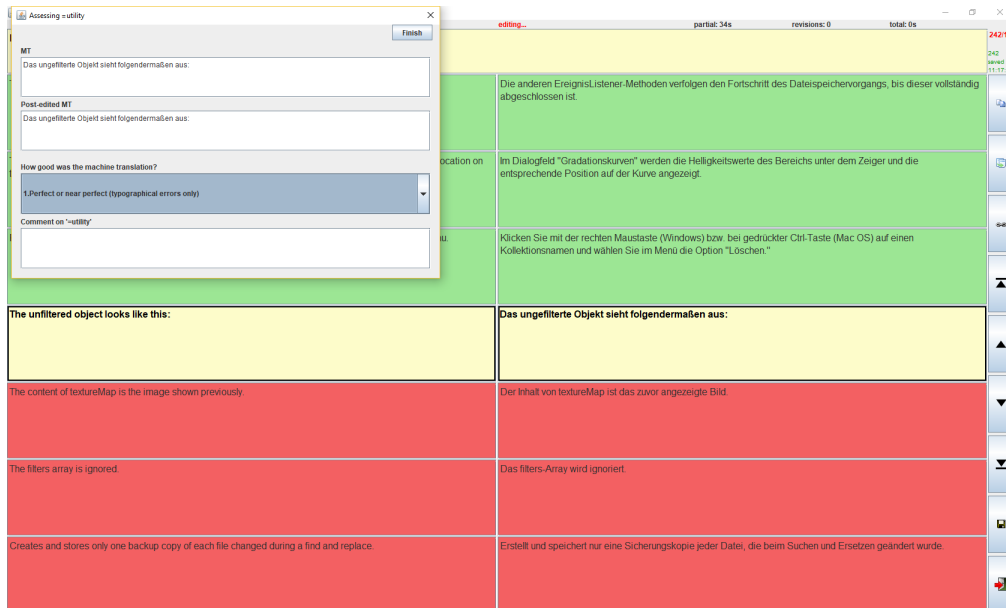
Assessing =utility

Finish

MT

Das ungefilterte Objekt sieht folgendermaßen aus:

Post-edited MT

Das ungefilterte Objekt sieht folgendermaßen aus:

How good was the machine translation?

1.Perfect or near perfect (typographical errors only)

Comment on '=utility'

editing... partial: 34s revisions: 0 total: 0s

242/

242 saved 11:17

Die anderen EreignisListener-Methoden verfolgen den Fortschritt des Dateispeichervorgangs, bis dieser vollständig abgeschlossen ist.

ocation on

Im Dialogfeld "Gradationskurven" werden die Helligkeitswerte des Bereichs unter dem Zeiger und die entsprechende Position auf der Kurve angezeigt.

u.

Klicken Sie mit der rechten Maustaste (Windows) bzw. bei gedrückter Ctrl-Taste (Mac OS) auf einen Kollektionsnamen und wählen Sie im Menü die Option "Löschen."

| | |
|---|---|
| The unfiltered object looks like this: | Das ungefilterte Objekt sieht folgendermaßen aus: |
| The content of textureMap is the image shown previously. | Der Inhalt von textureMap ist das zuvor angezeigte Bild. |
| The filters array is ignored. | Das filters-Array wird ignoriert. |
| Creates and stores only one backup copy of each file changed during a find and replace. | Erstellt und speichert nur eine Sicherungskopie jeder Datei, die beim Suchen und Ersetzen geändert wurde. |